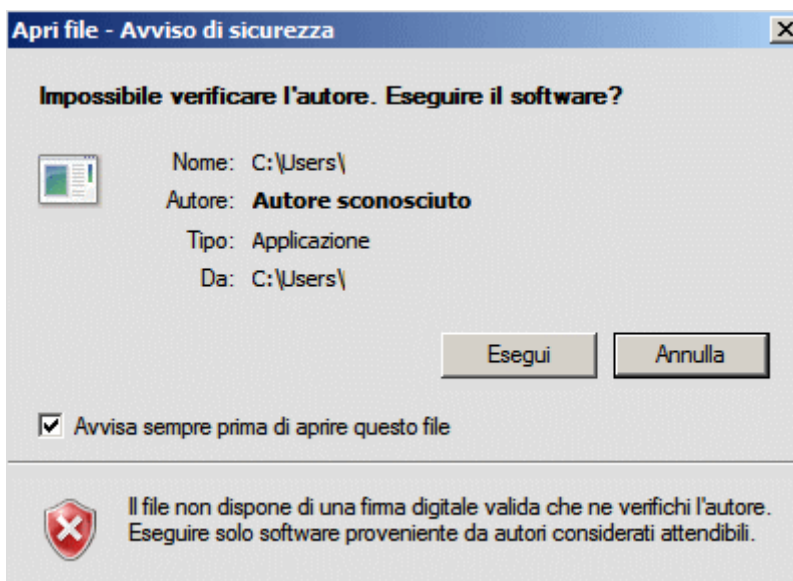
Apri file - Avviso di sicurezza

Impossibile verificare l'autore. Eseguire il software?

Nome: C:\Users\
Autore: Autore sconosciuto
Tipo: Applicazione
Da: C:\Users\

Esegui
Annulla

Avvisa sempre prima di aprire questo file

Il file non dispone di una firma digitale valida che ne verifichi l'autore. Eseguire solo software proveniente da autori considerati attendibili.